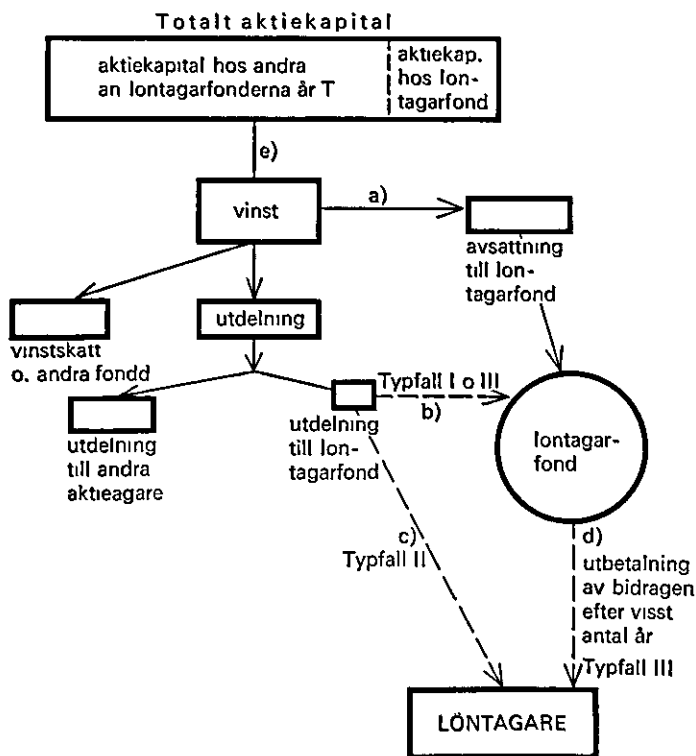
Totalt aktiekapital

aktiekapital hos andra an lontagarfonderna år T

aktiekap. hos lontagarfond

e)

vinst

a)

avsattning till lontagarfond

vinstskatt o. andra fondd

utdelning

utdelning till andra aktieagare

utdelning till lontagarfond

Typfall I o III

b)

lontagarfond

c)
Typfall II

d)
utbetalning av bidragen efter visst antal år
Typfall III

LÖNTAGARE